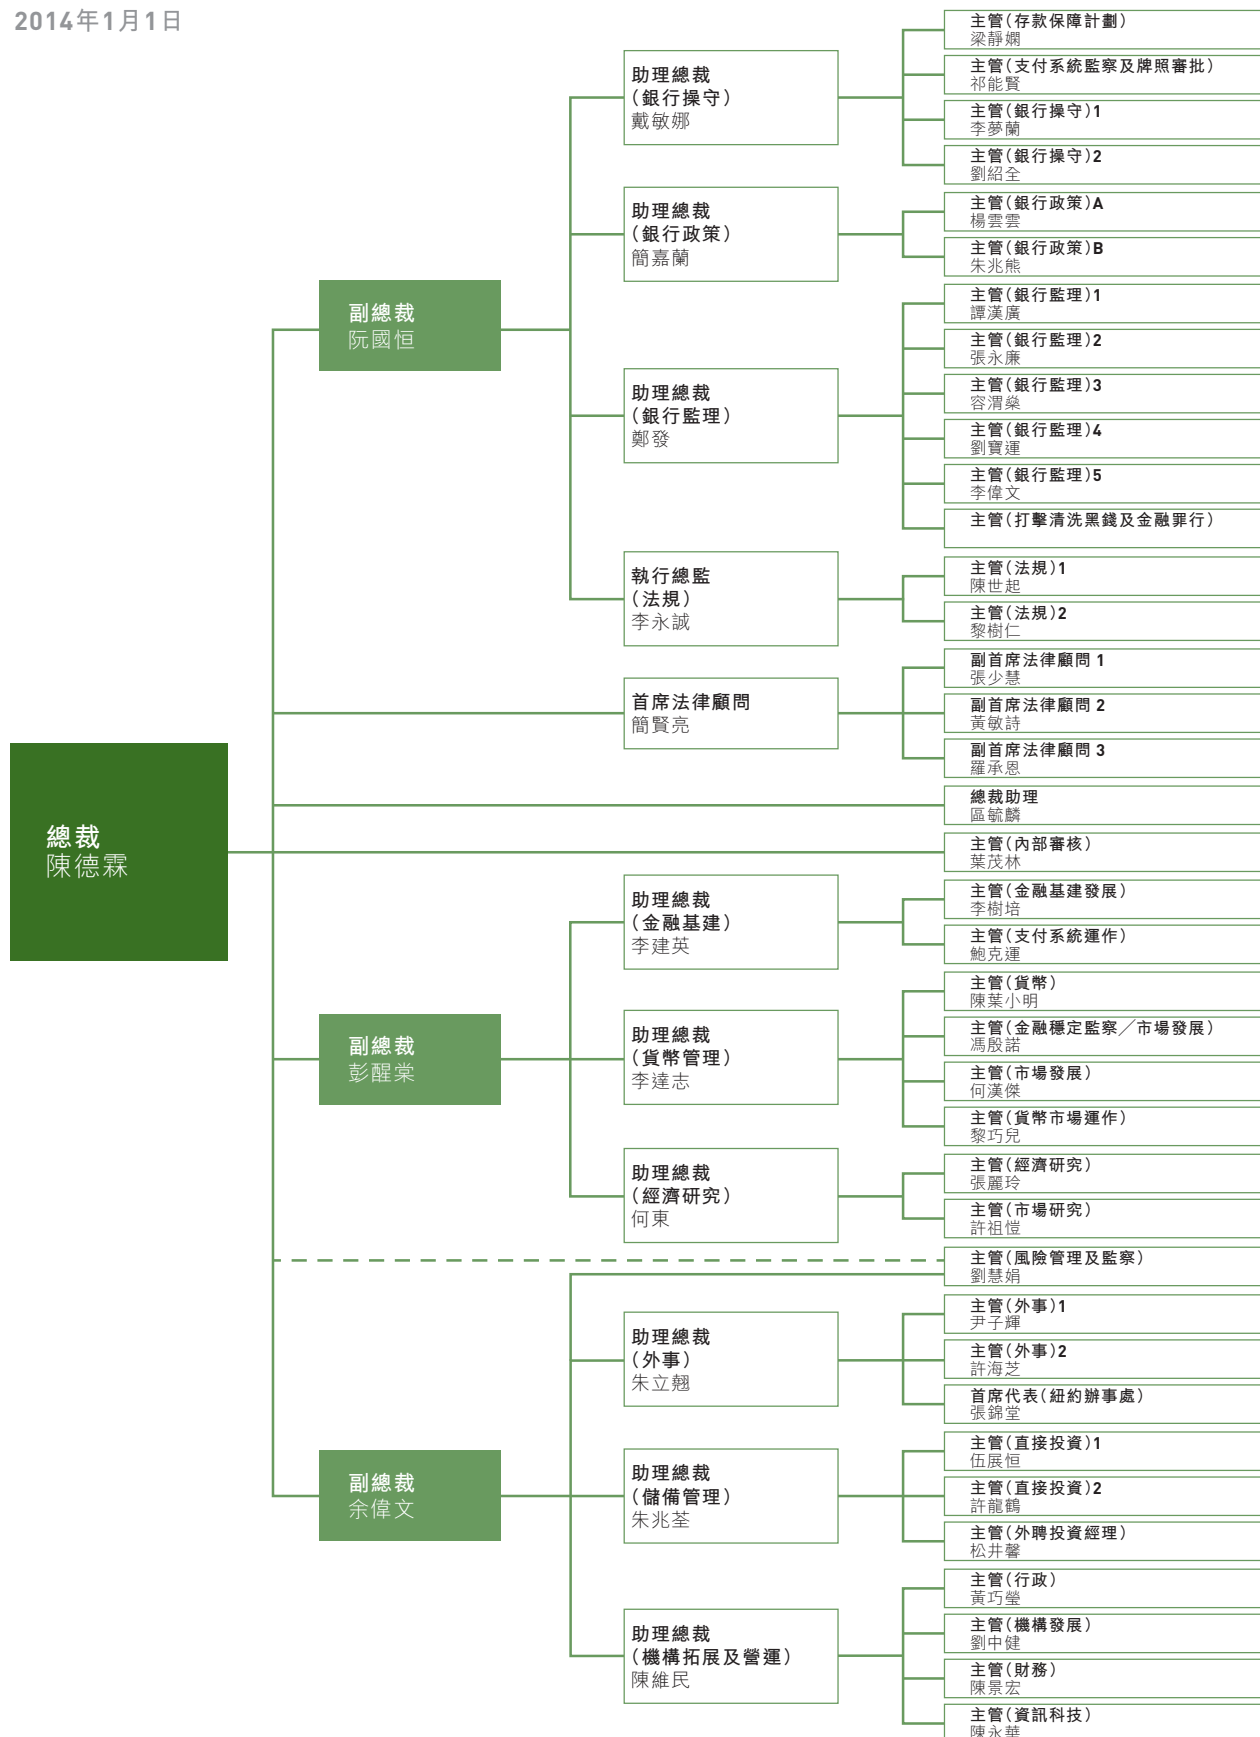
2014年1月1日

總裁
陳德霖

副總裁
阮國恒

助理總裁
（銀行操守）
戴敏娜

主管（存款保障計劃）
梁靜嫻

主管（支付系統監察及牌照審批）
祁能賢

主管（銀行操守）1
李夢蘭

主管（銀行操守）2
劉紹全

助理總裁
（銀行政策）
簡嘉蘭

主管（銀行政策）A
楊雲雲

主管（銀行政策）B
朱兆熊

助理總裁
（銀行監理）
鄭發

主管（銀行監理）1
譚漢廣

主管（銀行監理）2
張永廉

主管（銀行監理）3
容渭燊

主管（銀行監理）4
劉寶運

主管（銀行監理）5
李偉文

主管（打擊清洗黑錢及金融罪行）

執行總監
（法規）
李永誠

主管（法規）1
陳世起

主管（法規）2
黎樹仁

首席法律顧問
簡賢亮

副首席法律顧問 1
張少慧

副首席法律顧問 2
黃敏詩

副首席法律顧問 3
羅承恩

總裁助理
區毓麟

主管（內部審核）
葉茂林

副總裁
彭醒棠

助理總裁
（金融基建）
李建英

主管（金融基建發展）
李樹培

主管（支付系統運作）
鮑克運

助理總裁
（貨幣管理）
李達志

主管（貨幣）
陳葉小明

主管（金融穩定監察／市場發展）
馮殷諾

主管（市場發展）
何漢傑

主管（貨幣市場運作）
黎巧兒

助理總裁
（經濟研究）
何東

主管（經濟研究）
張麗玲

主管（市場研究）
許祖愷

主管（風險管理及監察）
劉慧娟

副總裁
余偉文

助理總裁
（外事）
朱立翹

主管（外事）1
尹子輝

主管（外事）2
許海芝

首席代表（紐約辦事處）
張錦堂

助理總裁
（儲備管理）
朱兆荃

主管（直接投資）1
伍展恒

主管（直接投資）2
許龍鶴

主管（外聘投資經理）
松井馨

助理總裁
（機構拓展及營運）
陳維民

主管（行政）
黃巧瑩

主管（機構發展）
劉中健

主管（財務）
陳景宏

主管（資訊科技）
陳永華